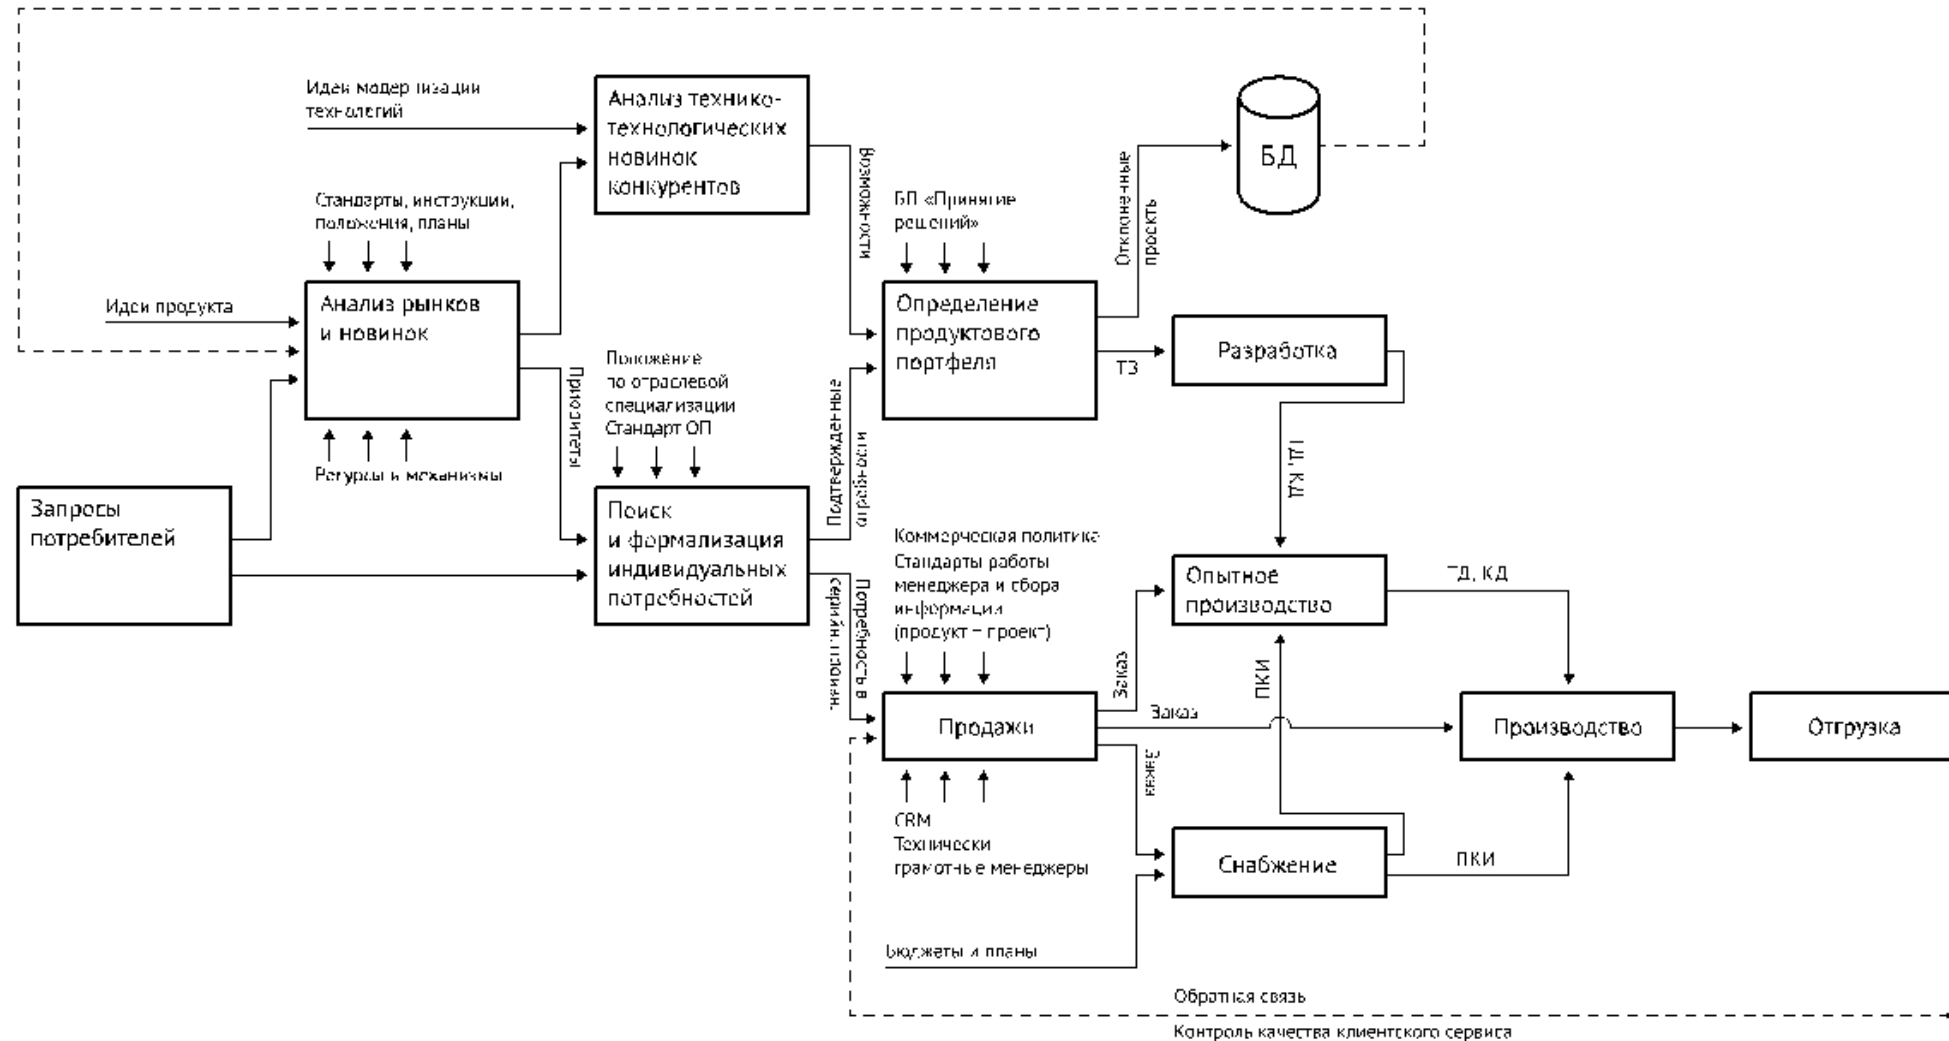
Идеи модернизации технологий

Анализ технико-технологических новинок конкурентов

Возможности

Стандарты, инструкции, положения, планы

Идеи продукта

Анализ рынков и новинок

Приоритеты

Ресурсы и механизмы

Запросы потребителей

Положение по отраслевой специализации Стандарт ОП

Поиск и формализация индивидуальных потребностей

Подтвержденные потребности

БП «Принятие решений»

Определение продуктового портфеля

Отклоненные проекты

БД

ТЗ

Разработка

ТД, КД

Коммерческая политика Стандарты работы менеджера и сбора информации (продукт – проект)

Потребность в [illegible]

Продажи

CRM Технически грамотные менеджеры

Заказ

Заказ

Заявка

Опытное производство

ТД, КД

ПКИ

Производство

Отгрузка

Снабжение

ПКИ

Бюджеты и планы

Обратная связь

Контроль качества клиентского сервиса